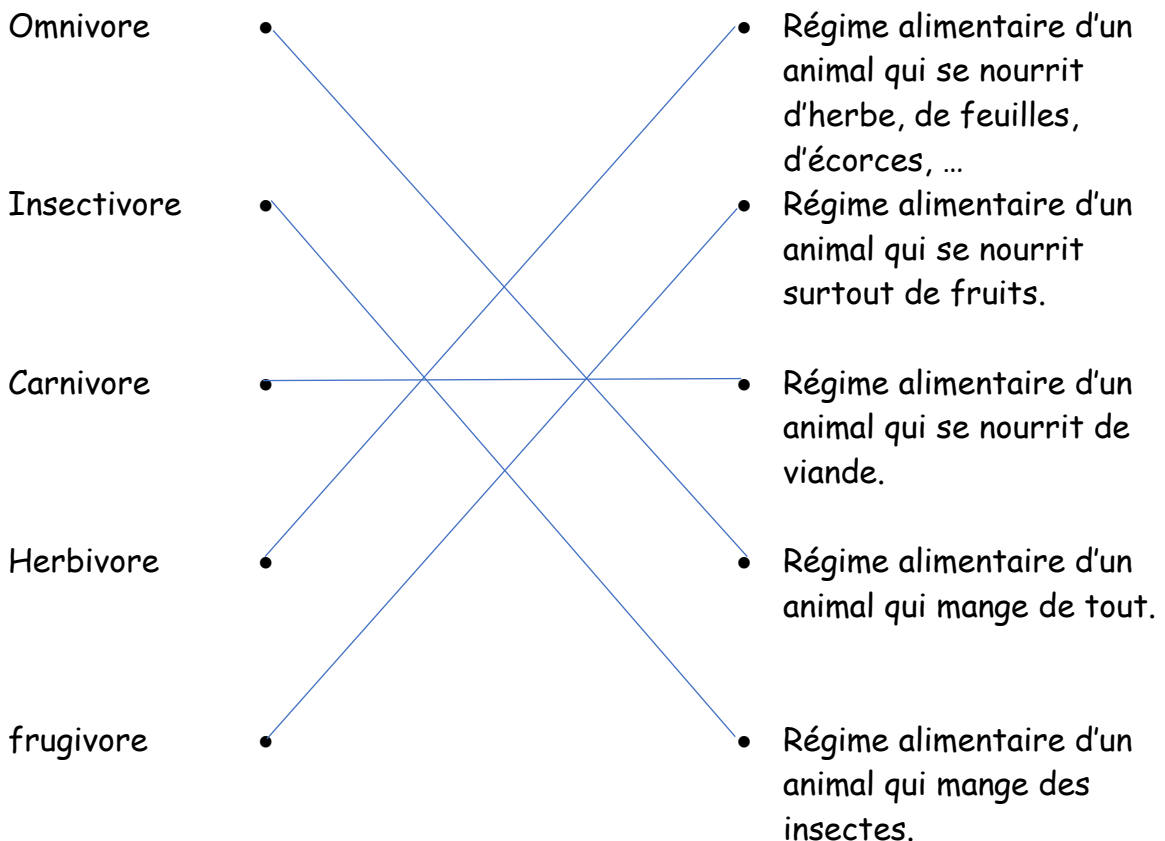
Omnivore

Insectivore

Carnivore

Herbivore

frugivore

Régime alimentaire d'un animal qui se nourrit d'herbe, de feuilles, d'écorces, …

Régime alimentaire d'un animal qui se nourrit surtout de fruits.

Régime alimentaire d'un animal qui se nourrit de viande.

Régime alimentaire d'un animal qui mange de tout.

Régime alimentaire d'un animal qui mange des insectes.